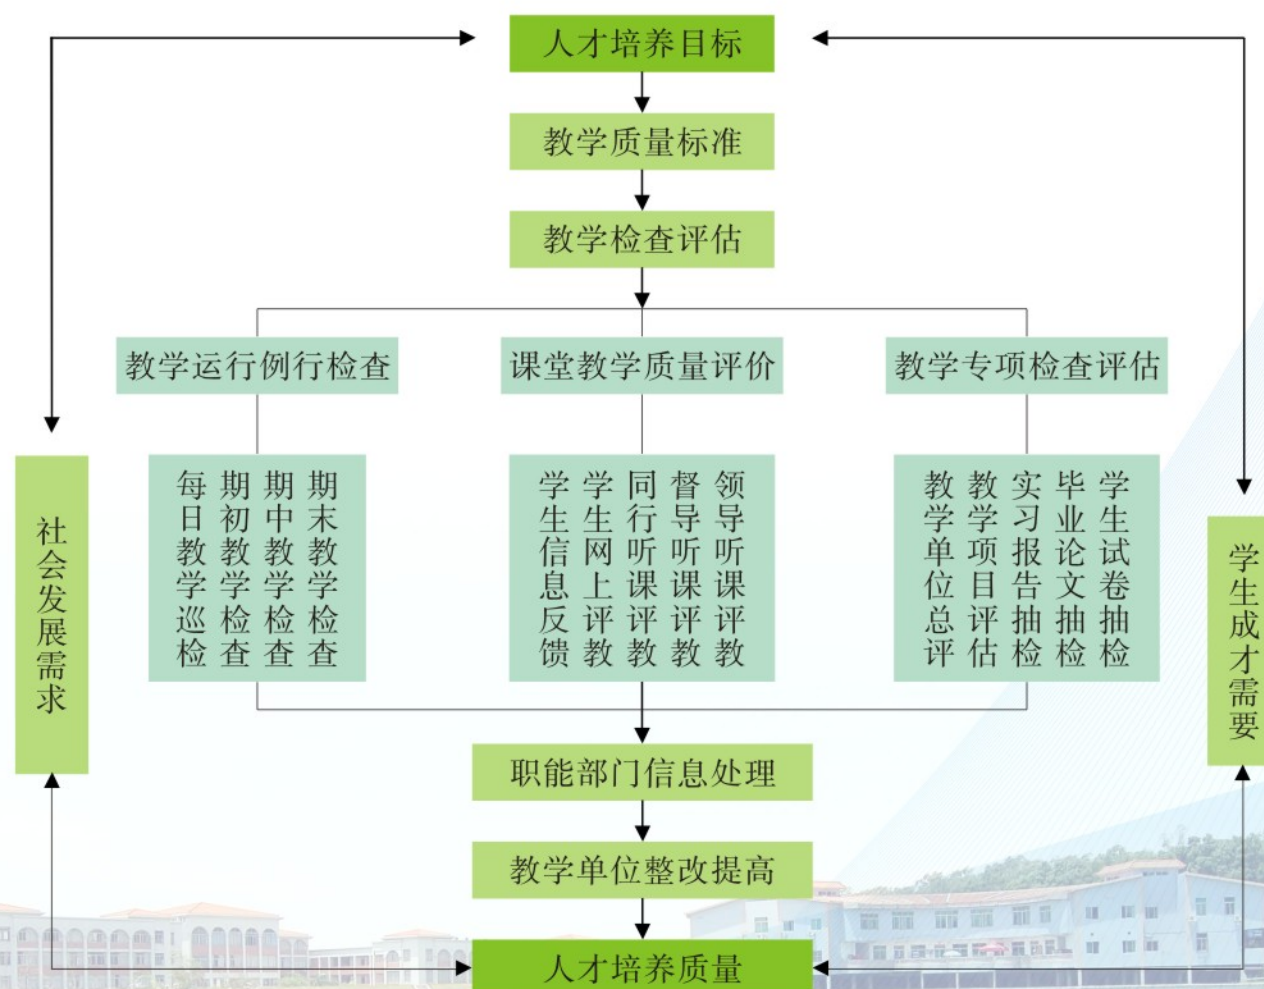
人才培养目标

教学质量标准

教学检查评估

教学运行例行检查

课堂教学质量评价

教学专项检查评估

每日教学巡检

期初教学检查

期中教学检查

期末教学检查

学生信息反馈

学生网上评教

同行听课评教

督导听课评教

领导听课评教

教学单位总评

教学项目评估

实习报告抽检

毕业论文抽检

学生试卷抽检

社会发展需求

学生成才需要

职能部门信息处理

教学单位整改提高

人才培养质量